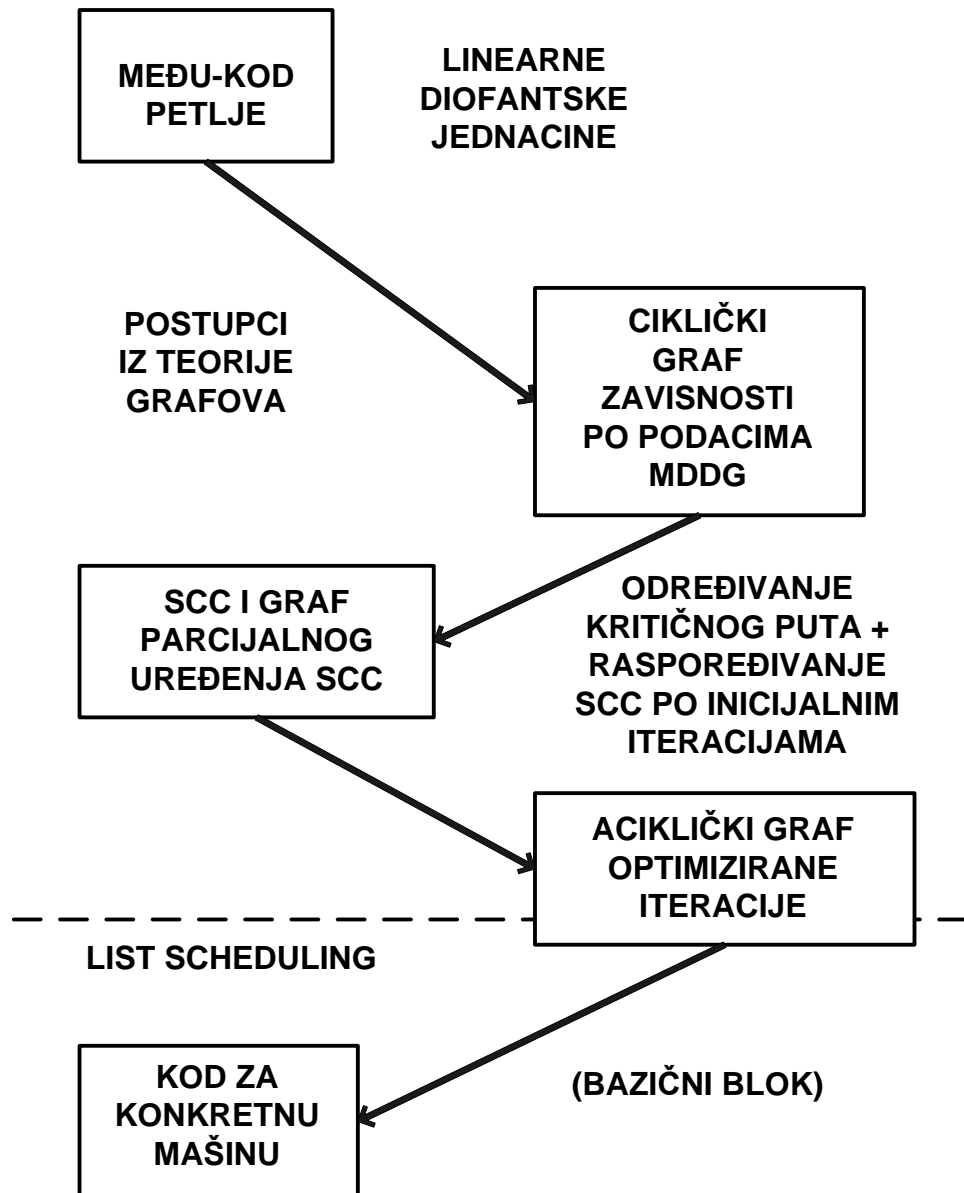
MEĐU-KOD PETLJE

LINEARNE DIOFANTSKE JEDNACINE

POSTUPCI IZ TEORIJE GRAFOVA

CIKLIČKI GRAF ZAVISNOSTI PO PODACIMA MDDG

SCC I GRAF PARCIJALNOG UREĐENJA SCC

ODREĐIVANJE KRITIČNOG PUTA + RASPOREĐIVANJE SCC PO INICIJALNIM ITERACIJAMA

ACIKLIČKI GRAF OPTIMIZIRANE ITERACIJE

LIST SCHEDULING

KOD ZA KONKRETNU MAŠINU

(BAZIČNI BLOK)